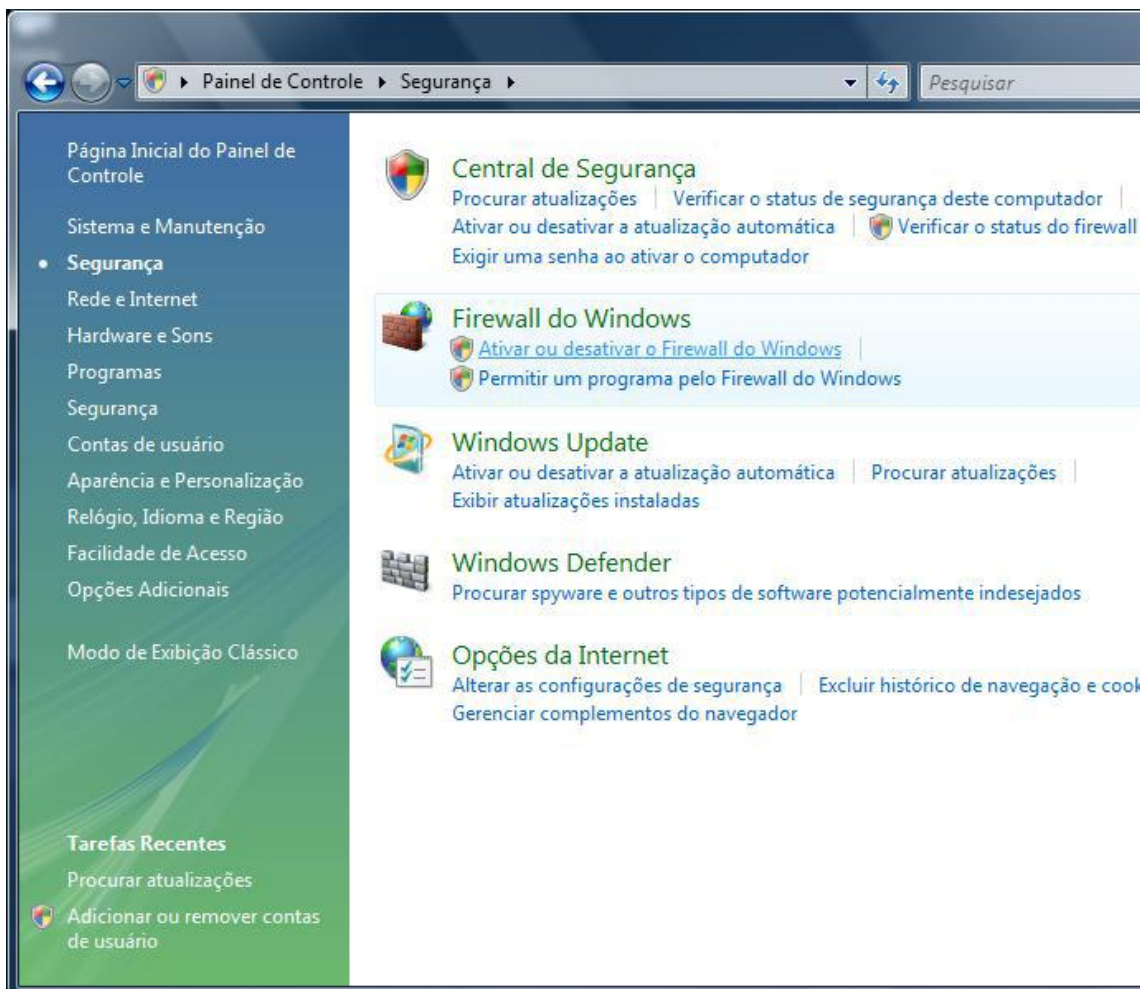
▸ Painel de Controle ▸ Segurança ▸

Pesquisar

Página Inicial do Painel de Controle

Sistema e Manutenção

Segurança

Rede e Internet

Hardware e Sons

Programas

Segurança

Contas de usuário

Aparência e Personalização

Relógio, Idioma e Região

Facilidade de Acesso

Opções Adicionais

Modo de Exibição Clássico

Tarefas Recentes

Procurar atualizações

Adicionar ou remover contas de usuário

Central de Segurança
Procurar atualizações | Verificar o status de segurança deste computador |
Ativar ou desativar a atualização automática | Verificar o status do firewall
Exigir uma senha ao ativar o computador

Firewall do Windows
Ativar ou desativar o Firewall do Windows |
Permitir um programa pelo Firewall do Windows

Windows Update
Ativar ou desativar a atualização automática | Procurar atualizações |
Exibir atualizações instaladas

Windows Defender
Procurar spyware e outros tipos de software potencialmente indesejados

Opções da Internet
Alterar as configurações de segurança | Excluir histórico de navegação e cook
Gerenciar complementos do navegador